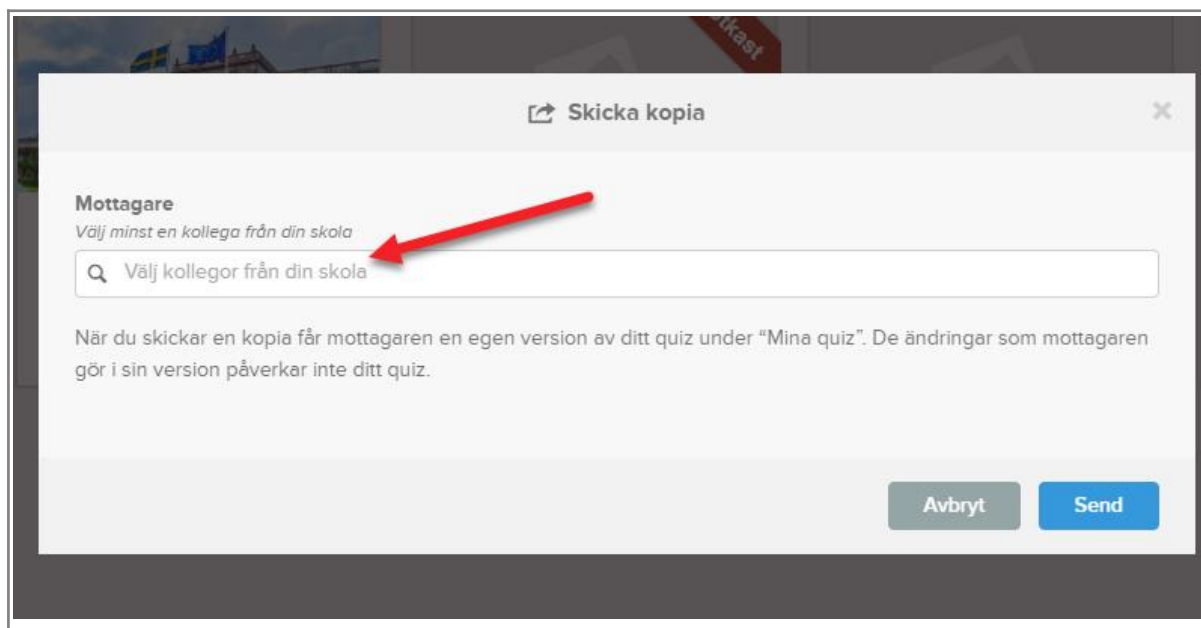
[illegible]tkast

Skicka kopia

×

Mottagare

Välj minst en kollega från din skola

Välj kollegor från din skola

När du skickar en kopia får mottagaren en egen version av ditt quiz under "Mina quiz". De ändringar som mottagaren gör i sin version påverkar inte ditt quiz.

Avbryt

Send